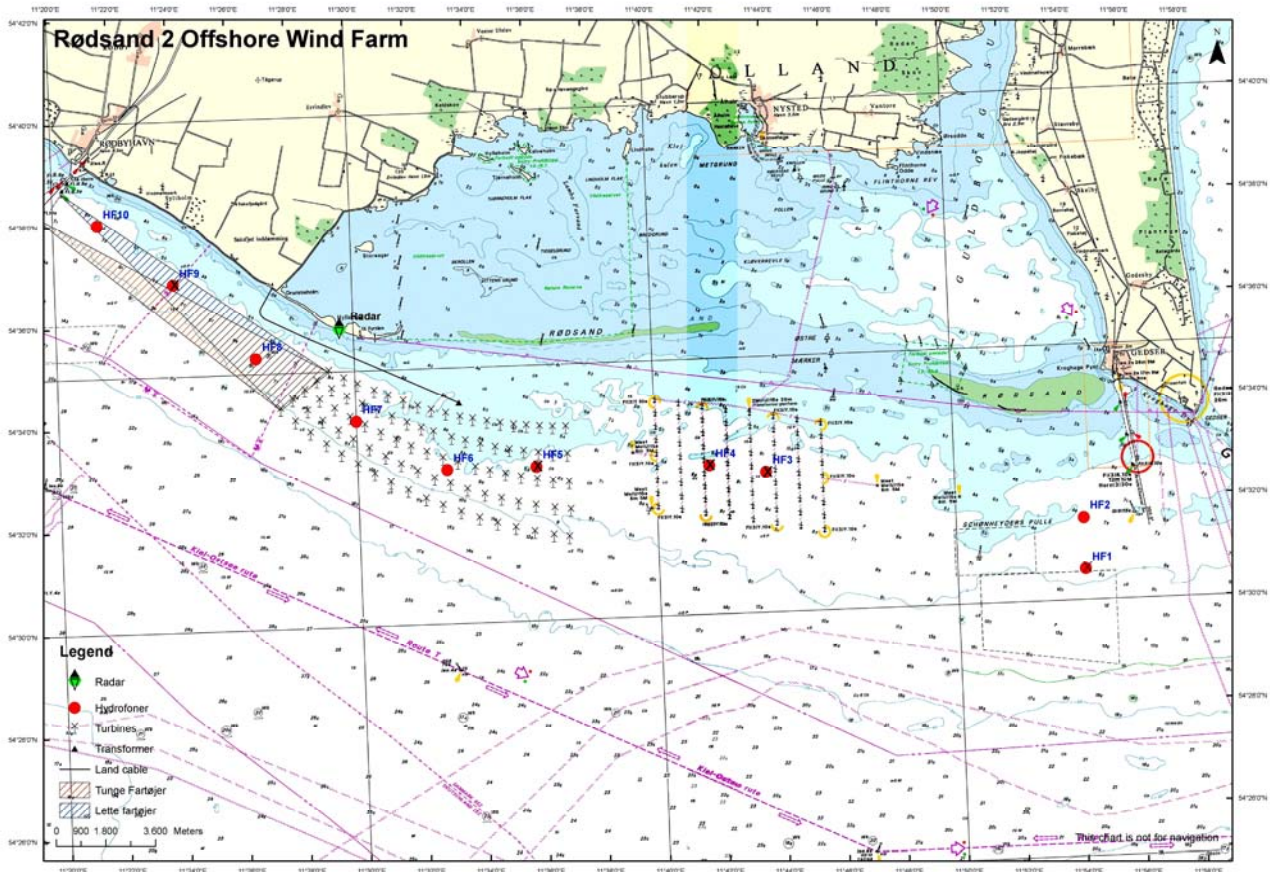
Rødsand 2 Offshore Wind Farm

11°20'0"E 11°22'0"E 11°24'0"E 11°26'0"E 11°28'0"E 11°30'0"E 11°32'0"E 11°34'0"E 11°36'0"E 11°38'0"E 11°40'0"E 11°42'0"E 11°44'0"E 11°46'0"E 11°48'0"E 11°50'0"E 11°52'0"E 11°54'0"E 11°56'0"E 11°58'0"E

N

LOLLAND

NYSTED

RØDBYHAVN

METGRUND

RØDSAND

FLINTHORNE REV

GEDSER

SCHØNHEYDERS PULLE

54°42'0"N
54°40'0"N
54°38'0"N
54°36'0"N
54°34'0"N
54°32'0"N
54°30'0"N
54°28'0"N
54°26'0"N

HF10
HF9
HF8
HF7
HF6
HF5
HF4
HF3
HF2
HF1

Radar

Kiel-Gedser rute

Route T

Legend
Radar
Hydrofoner
Turbines
Transformer
Land cable
Tunge Fartøjer
Lette fartøjer

0 900 1.800 3.600 Meters

This chart is not for navigation